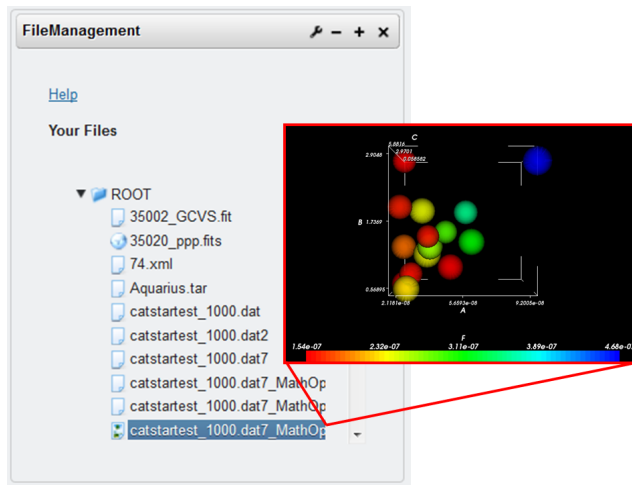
FileManagement

Help

Your Files

ROOT
35002_GCVS.fit
35020_ppp.fits
74.xml
Aquarius.tar
catstartest_1000.dat
catstartest_1000.dat2
catstartest_1000.dat7
catstartest_1000.dat7_MathOp
catstartest_1000.dat7_MathOp
catstartest_1000.dat7_MathOp

C
5.8816
2.9048
0.9753
0.058582
B 1.7369
0.56895
2.1181e-08
5.6593e-08
9.2005e-08
A
F
1.54e-07
2.32e-07
3.11e-07
3.89e-07
4.68e-07